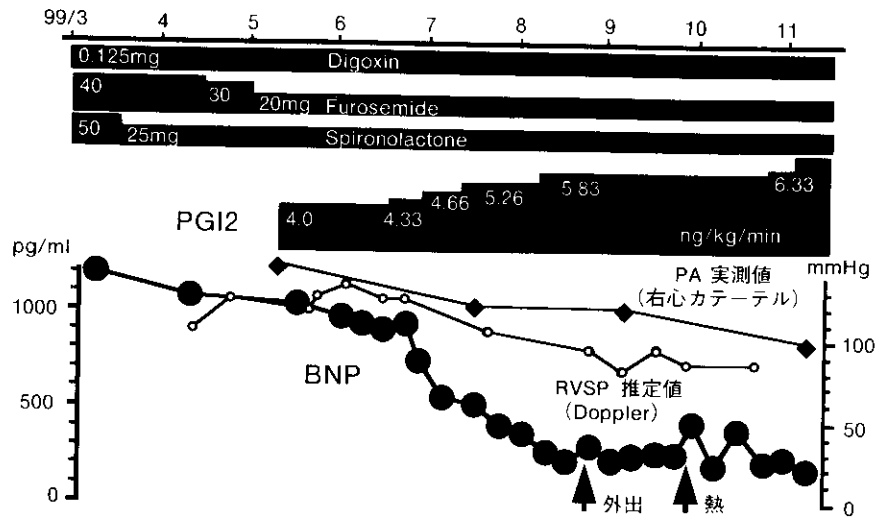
99/3 4 5 6 7 8 9 10 11

0.125mg Digoxin

40 30 20mg Furosemide

50 25mg Spironolactone

PGI2

4.0 4.33 4.66 5.26 5.83 6.33

ng/kg/min

pg/ml

1000

500

0

mmHg

100

50

0

PA 実測値
（右心カテーテル）

BNP

RVSP 推定値
（Doppler）

外出

熱